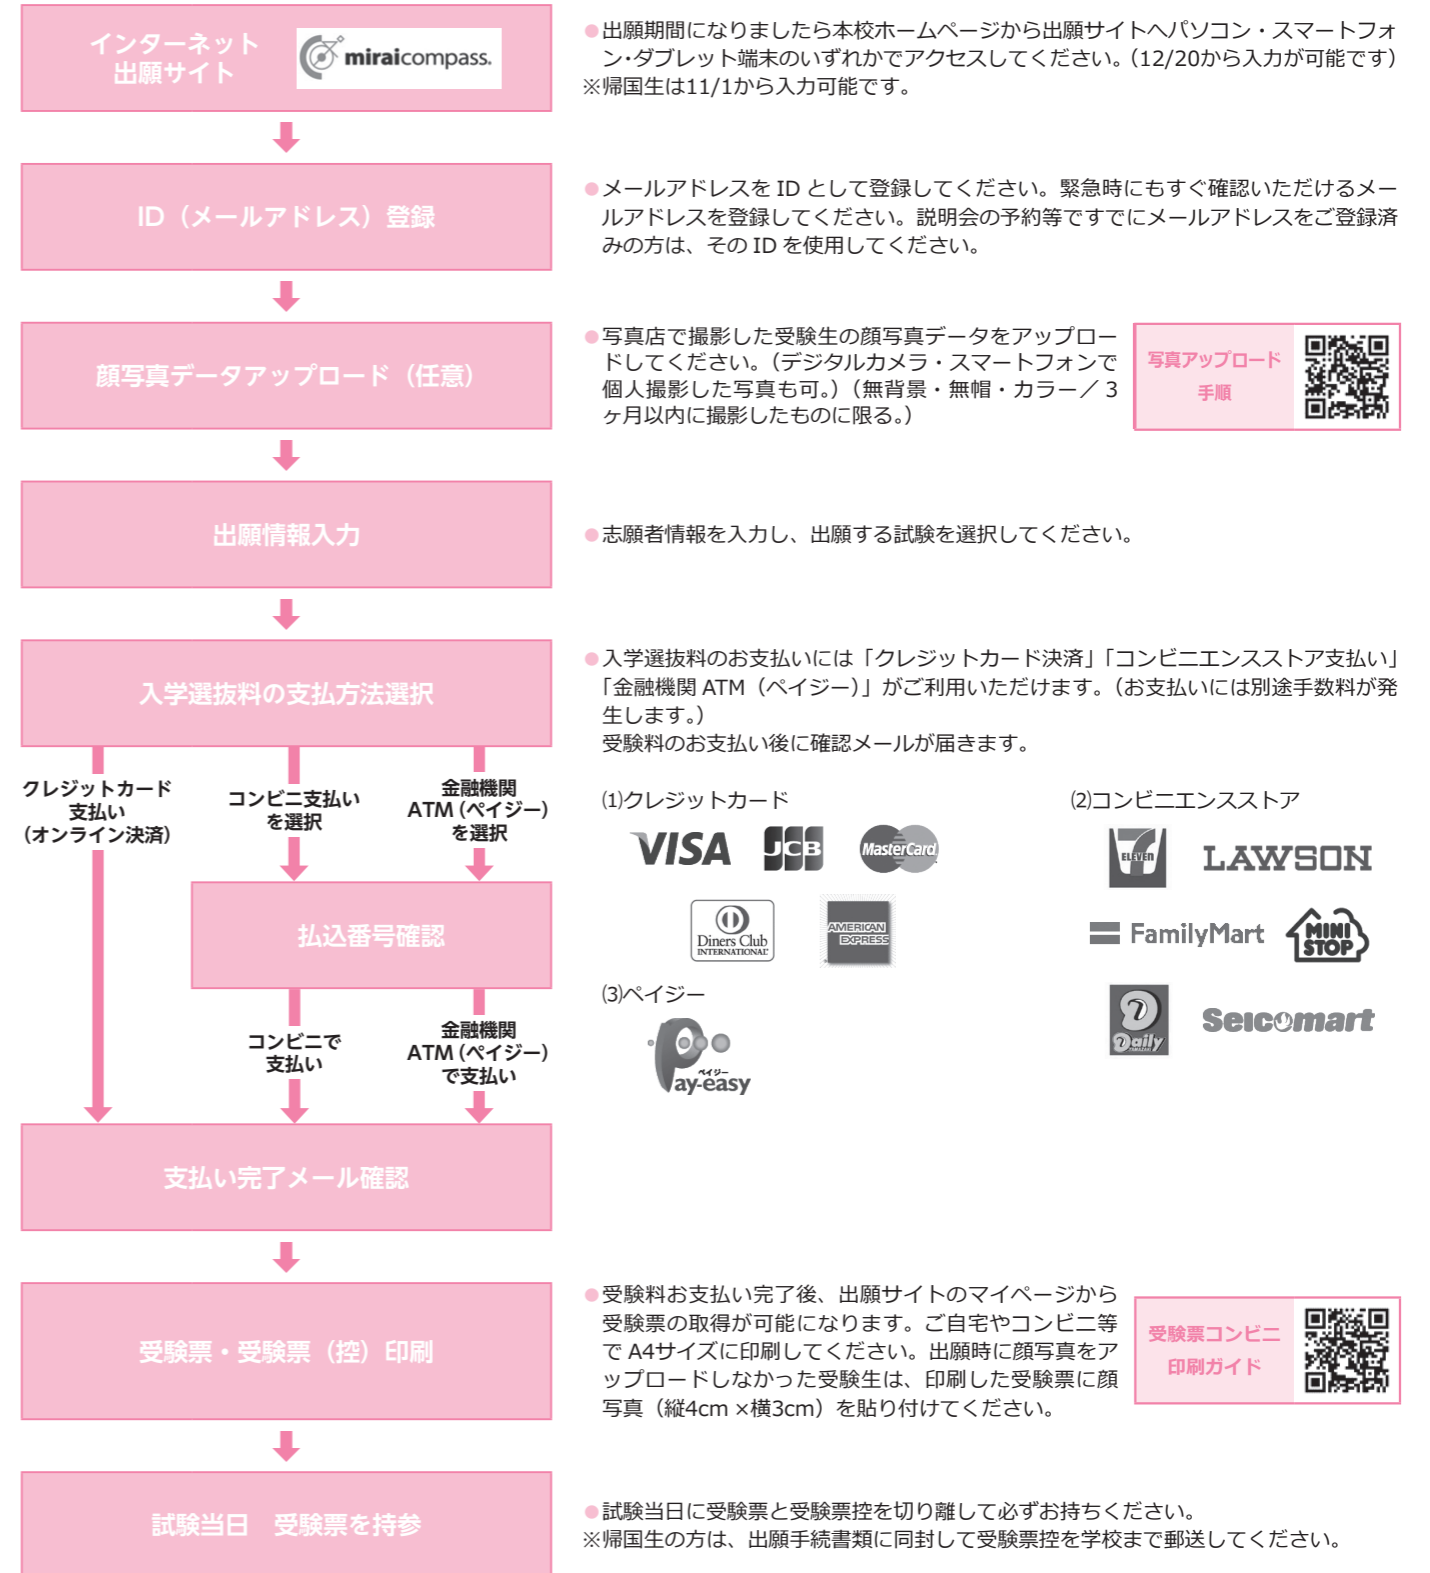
インターネット出願サイト miraicompass.

●出願期間になりましたら本校ホームページから出願サイトへパソコン・スマートフォン・タブレット端末のいずれかでアクセスしてください。(12/20から入力が可能です)
※帰国生は11/1から入力可能です。

ID（メールアドレス）登録

●メールアドレスを ID として登録してください。緊急時にもすぐ確認いただけるメールアドレスを登録してください。説明会の予約等ですでにメールアドレスをご登録済みの方は、その ID を使用してください。

顔写真データアップロード（任意）

●写真店で撮影した受験生の顔写真データをアップロードしてください。(デジタルカメラ・スマートフォンで個人撮影した写真も可。)(無背景・無帽・カラー／3ヶ月以内に撮影したものに限る。)

写真アップロード手順

出願情報入力

●志願者情報を入力し、出願する試験を選択してください。

入学選抜料の支払方法選択

●入学選抜料のお支払いには「クレジットカード決済」「コンビニエンスストア支払い」「金融機関 ATM（ペイジー)」がご利用いただけます。(お支払いには別途手数料が発生します。)
受験料のお支払い後に確認メールが届きます。

クレジットカード支払い（オンライン決済）

コンビニ支払いを選択

金融機関ATM（ペイジー）を選択

払込番号確認

コンビニで支払い

金融機関ATM（ペイジー）で支払い

(1)クレジットカード
VISA JCB MasterCard Diners Club INTERNATIONAL AMERICAN EXPRESS

(2)コンビニエンスストア
7 ELEVEn LAWSON FamilyMart MINI STOP Daily YAMAZAKI Seicomart

(3)ペイジー
ペイジー Pay-easy

支払い完了メール確認

受験票・受験票（控）印刷

●受験料お支払い完了後、出願サイトのマイページから受験票の取得が可能になります。ご自宅やコンビニ等で A4サイズに印刷してください。出願時に顔写真をアップロードしなかった受験生は、印刷した受験票に顔写真（縦4cm ×横3cm）を貼り付けてください。

受験票コンビニ印刷ガイド

試験当日　受験票を持参

●試験当日に受験票と受験票控を切り離して必ずお持ちください。
※帰国生の方は、出願手続書類に同封して受験票控を学校まで郵送してください。